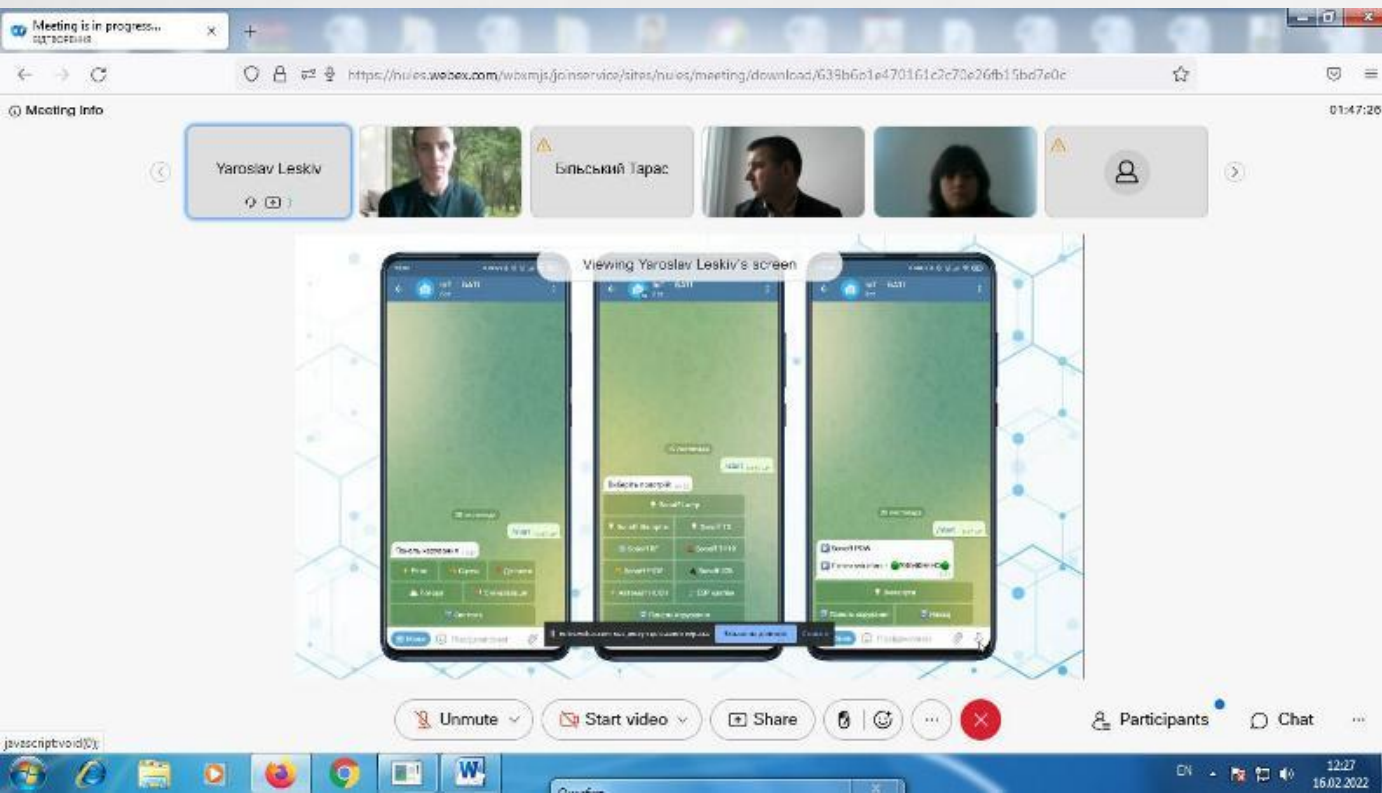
Meeting is in progress...
відтворення

https://nules.webex.com/wbxmjs/joinservice/sites/nules/meeting/download/639b6a1e470161c2c70e26fb15bd7e0c

ⓘ Meeting Info

01:47:26

Yaroslav Leskiv

Більський Тарас

Viewing Yaroslav Leskiv's screen

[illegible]

Unmute

Start video

Share

Participants

Chat

javascript:void(0);

EN

12:27
16.02.2022